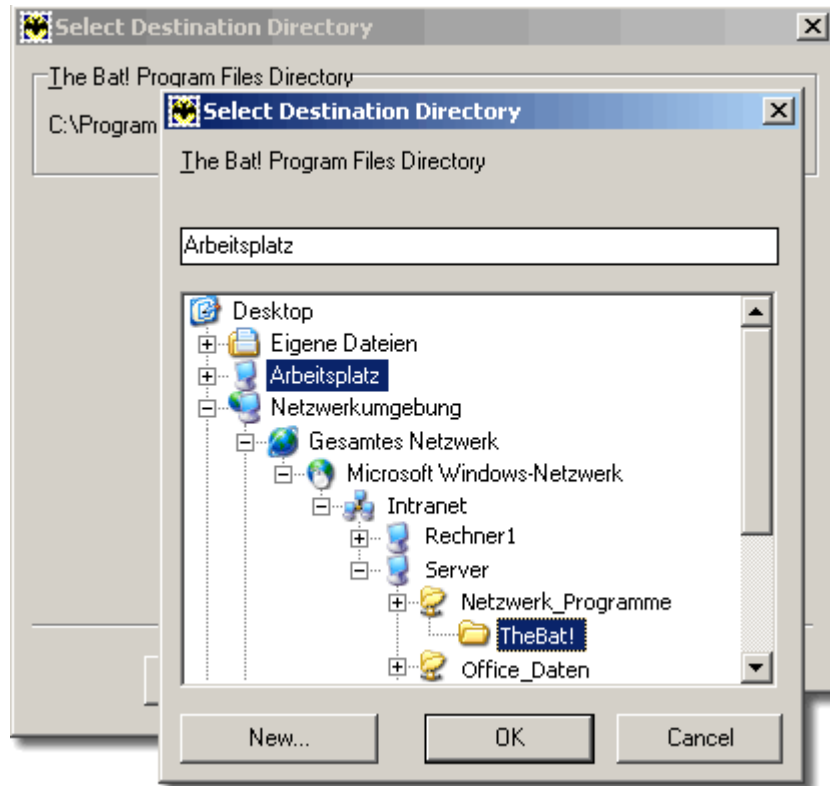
Select Destination Directory
The Bat! Program Files Directory
C:\Program
Select Destination Directory
The Bat! Program Files Directory
Arbeitsplatz
Desktop
Eigene Dateien
Arbeitsplatz
Netzwerkumgebung
Gesamtes Netzwerk
Microsoft Windows-Netzwerk
Intranet
Rechner1
Server
Netzwerk_Programme
TheBat!
Office_Daten
New...
OK
Cancel